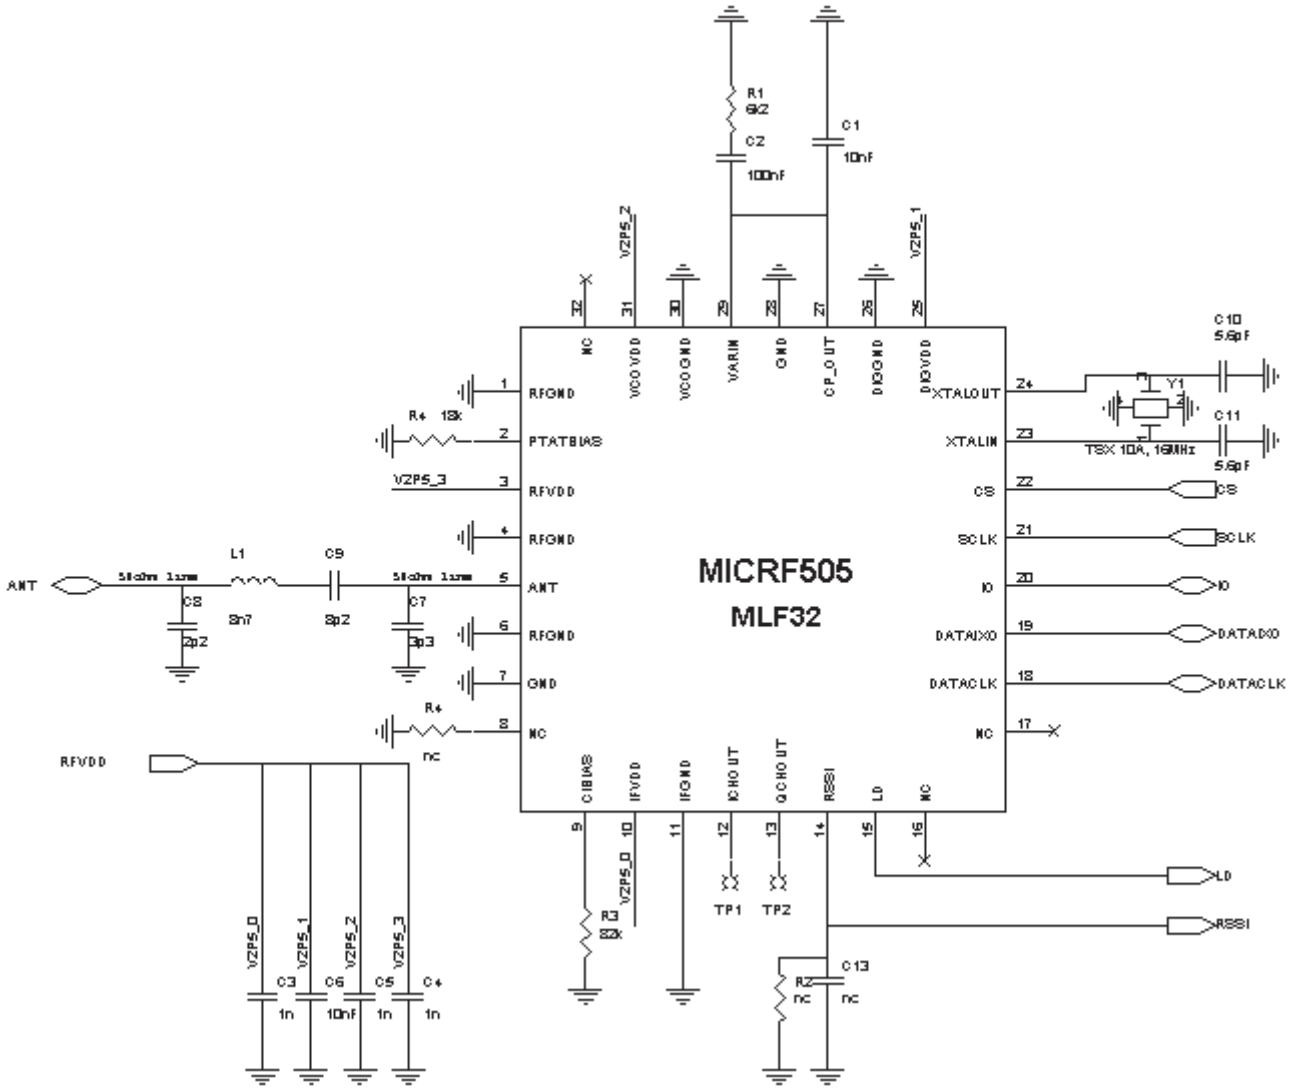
R1
6K2
C2
100nF
C1
10nF
VZP5_2
VZP5_1
32
31
30
29
28
27
26
25
NC
VCOVDD
VCOGND
VARIN
GND
CP_OUT
DIGGND
DIGVDD
C10
5.6pF
Y1
C11
5.6pF
TSX 10A, 16MHz
1 RFGND
R4 18k
2 PTATBIAS
VZP5_3
3 RFVDD
4 RFGND
L1
C9
ANT
50ohm line
50ohm line
5 ANT
C8
2p2
8n7
8p2
C7
3p3
6 RFGND
7 GND
R4
nc
8 NC
XTALOUT 24
XTALIN 23
CS 22
CS
SCLK 21
SCLK
IO 20
IO
DATAIXO 19
DATAIXO
DATACLK 18
DATACLK
NC 17
MICRF505
MLF32
RFVDD
CIBIAS
IFVDD
IFGND
ICHOUT
QCHOUT
RSSI
LD
NC
9
10
11
12
13
14
15
16
VZP5_0
R3
82k
TP1
TP2
LD
RSSI
R2
nc
C13
nc
VZP5_0
VZP5_1
VZP5_2
VZP5_3
C3
1n
C6
10nF
C5
1n
C4
1n